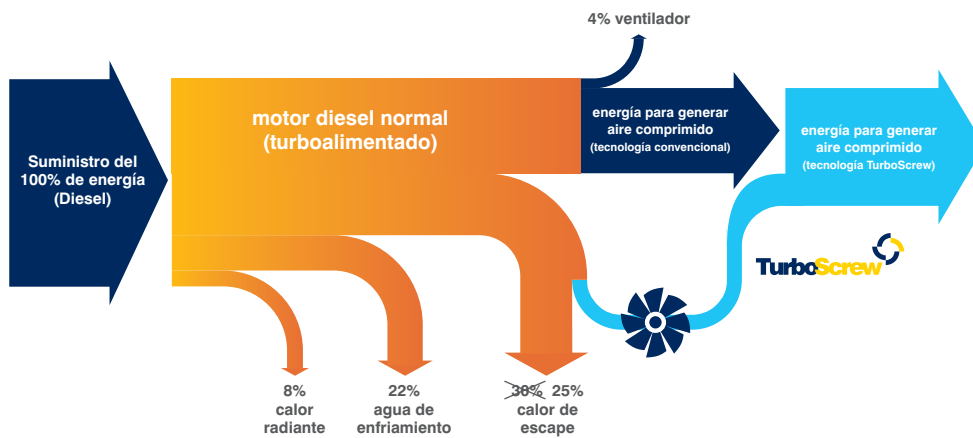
4% ventilador

Suministro del 100% de energía (Diesel)

motor diesel normal (turboalimentado)

energía para generar aire comprimido (tecnología convencional)

energía para generar aire comprimido (tecnología TurboScrew)

TurboScrew

8% calor radiante

22% agua de enfriamiento

~~30%~~ 25% calor de escape